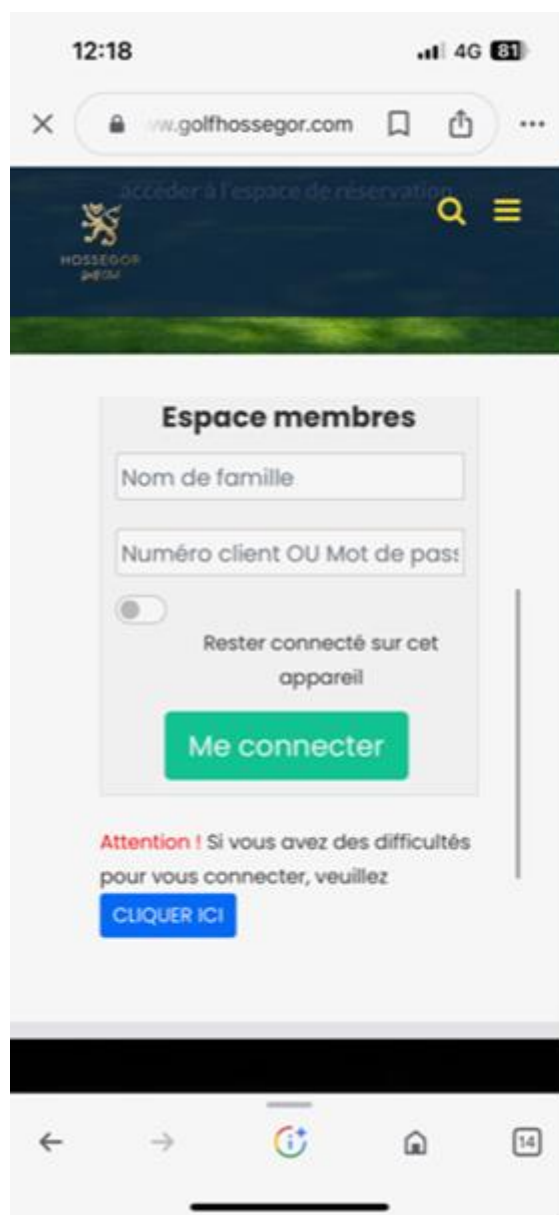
12:18

4G 81

ww.golfhossegor.com

accéder à l'espace de réservation

HOSSEGOR

Espace membres

Nom de famille

Numéro client OU Mot de pass

Rester connecté sur cet appareil

Me connecter

Attention ! Si vous avez des difficultés pour vous connecter, veuillez

CLIQUER ICI

14